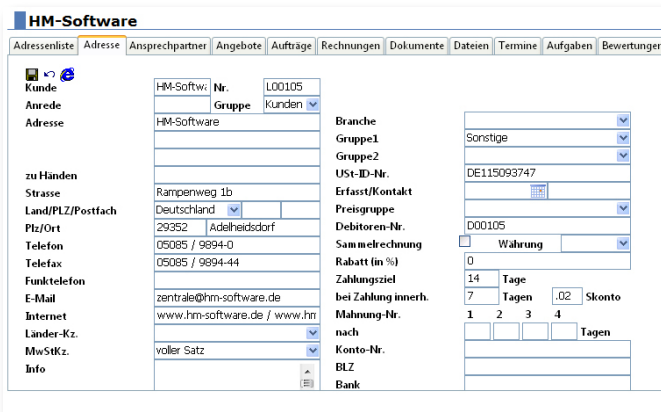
HM-Software

Adressenliste | Adresse | Ansprechpartner | Angebote | Aufträge | Rechnungen | Dokumente | Dateien | Termine | Aufgaben | Bewertungen

Kunde HM-Softw Nr. L00105
Anrede Gruppe Kunden
Adresse HM-Software
zu Händen
Strasse Rampenweg 1b
Land/PLZ/Postfach Deutschland
Plz/Ort 29352 Adelheidsdorf
Telefon 05085 / 9894-0
Telefax 05085 / 9894-44
Funktelefon
E-Mail zentrale@hm-software.de
Internet www.hm-software.de / www.hm
Länder-Kz.
MwStKz. voller Satz
Info

Branche
Gruppe1 Sonstige
Gruppe2
USt-ID-Nr. DE115093747
Erfasst/Kontakt
Preisgruppe
Debitoren-Nr. D00105
Sammelrechnung Währung
Rabatt (in %) 0
Zahlungsziel 14 Tage
bei Zahlung innerh. 7 Tagen .02 Skonto
Mahnung-Nr. 1 2 3 4
nach Tagen
Konto-Nr.
BLZ
Bank